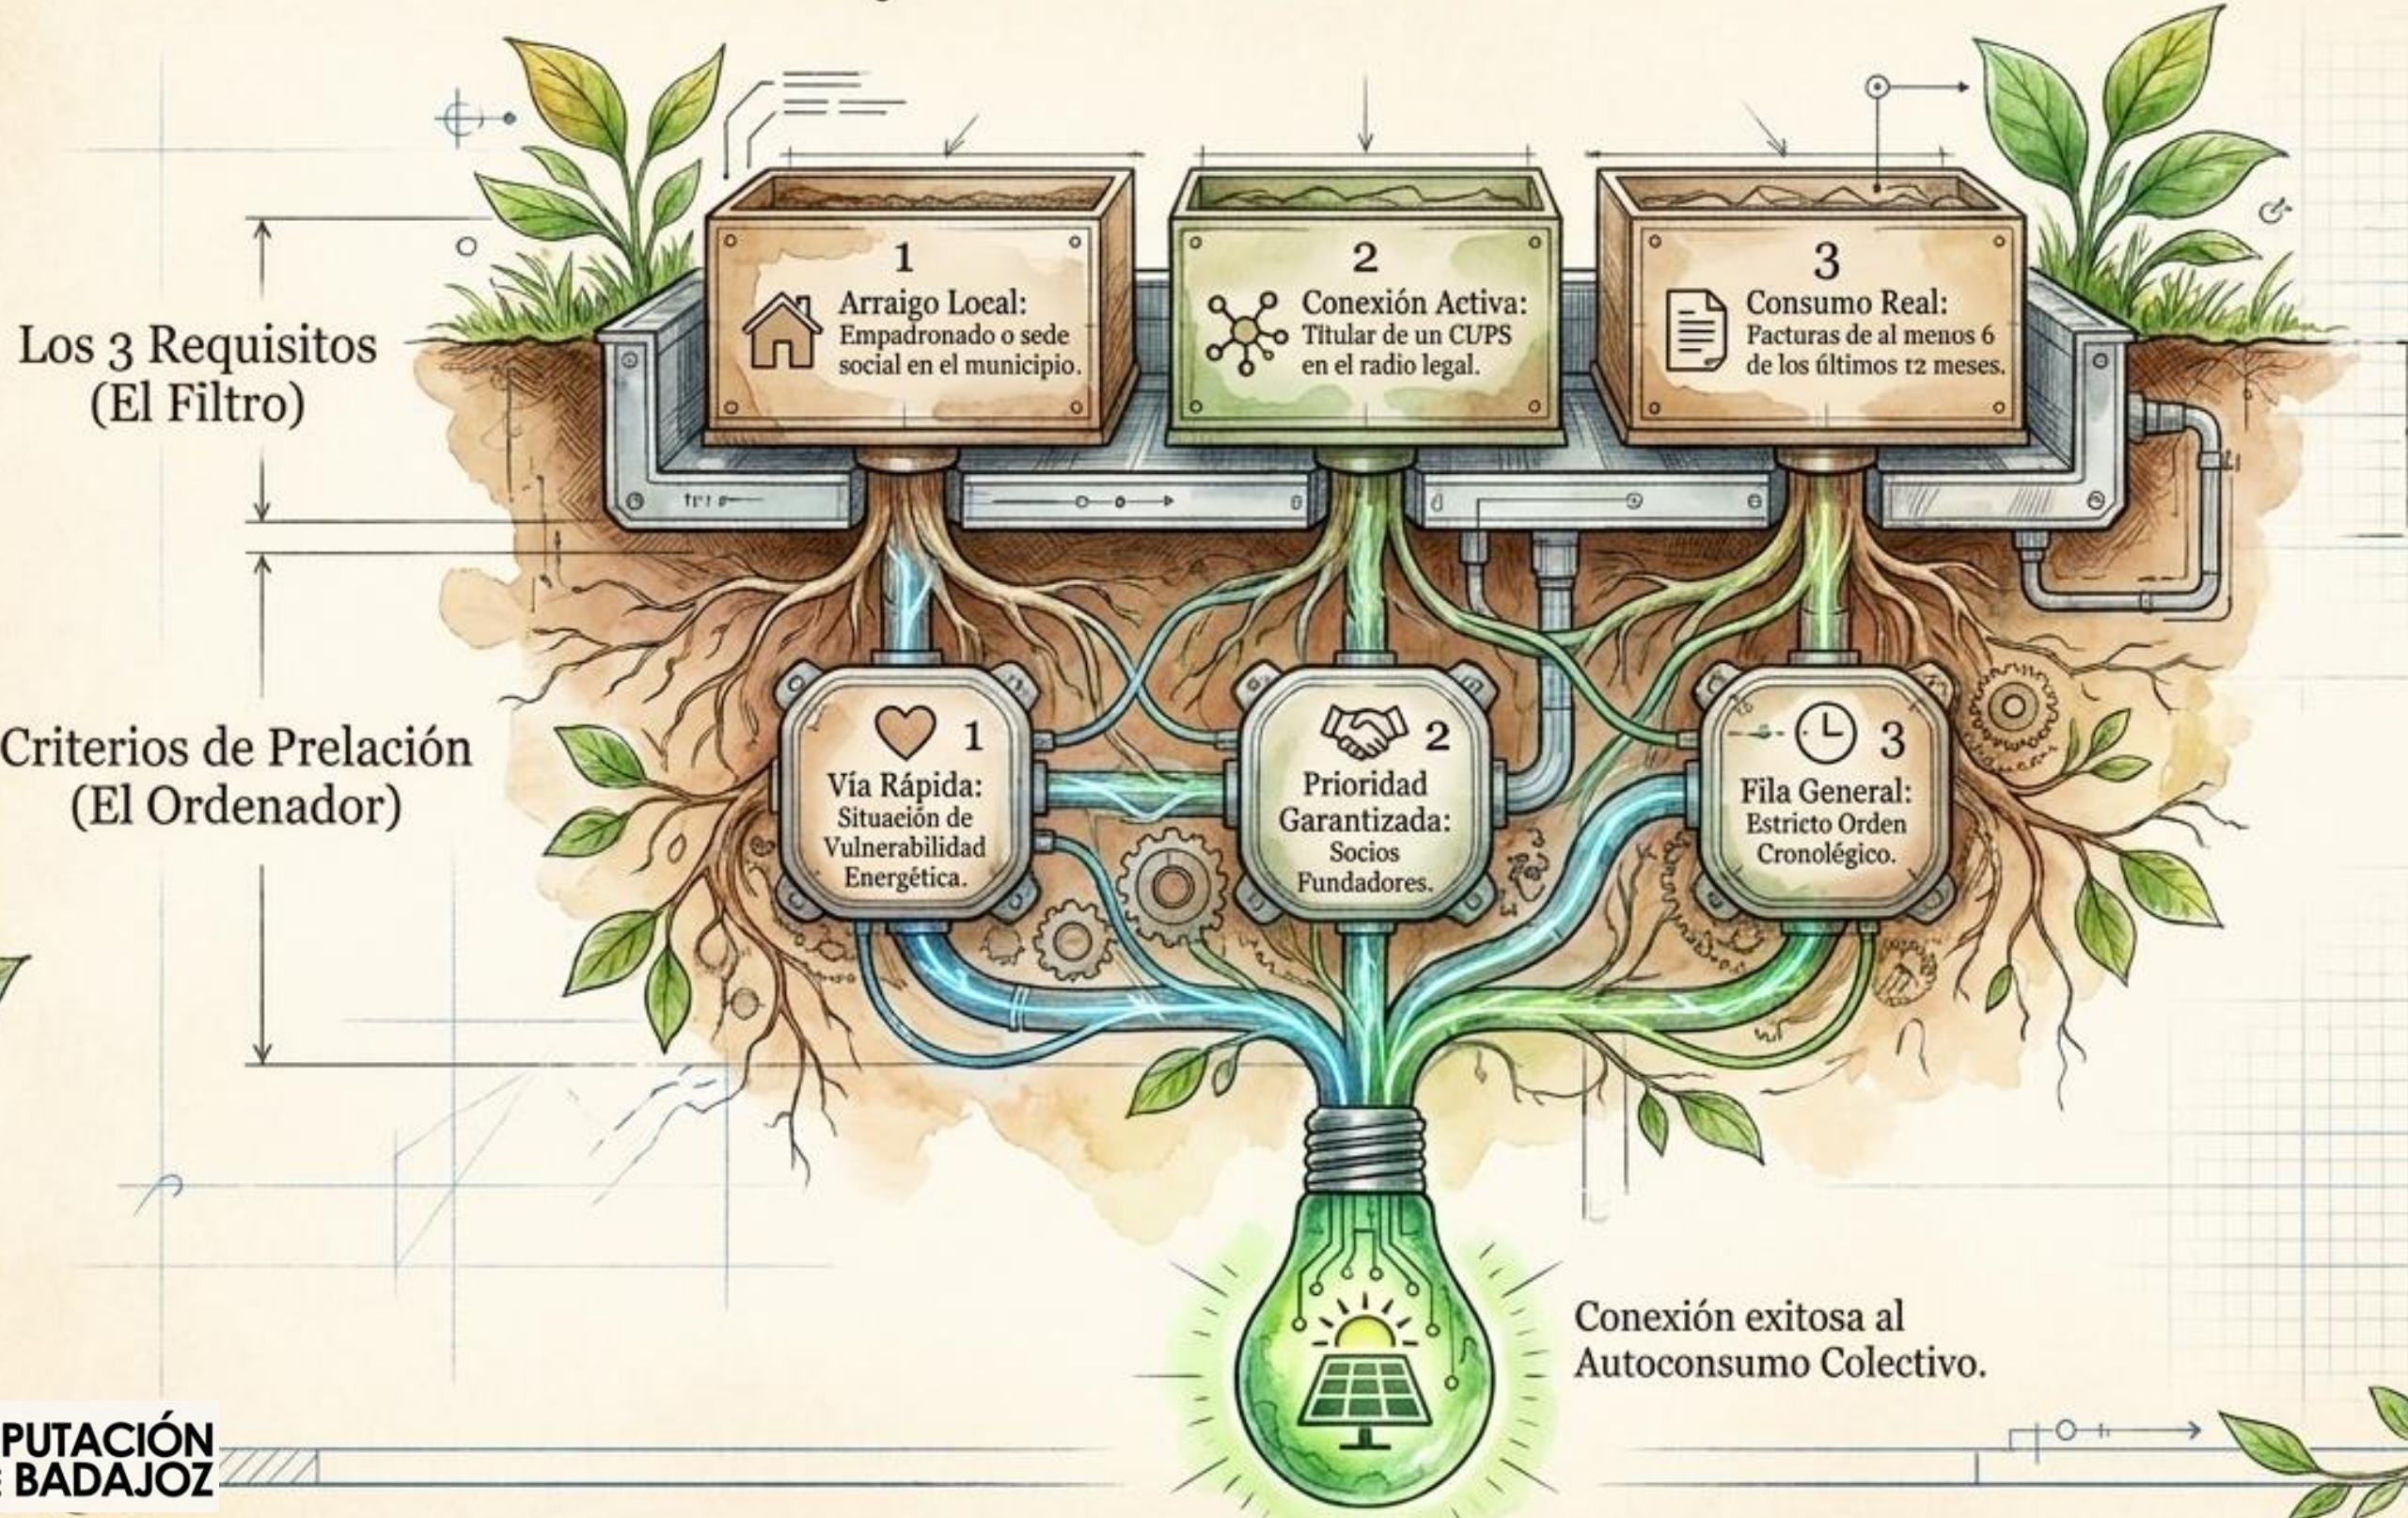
Los 3 Requisitos (El Filtro)

1
Arraigo Local:
Empadronado o sede social en el municipio.

2
Conexión Activa:
Titular de un CUPS en el radio legal.

3
Consumo Real:
Pacturas de al menos 6 de los últimos 12 meses.

Criterios de Prelación (El Ordenador)

1
Vía Rápida:
Situación de Vulnerabilidad Energética.

2
Prioridad Garantizada:
Socios Fundadores.

3
Fila General:
Estricto Orden Cronológico.

Conexión exitosa al Autoconsumo Colectivo.

PUTACIÓN
BADAJOZ